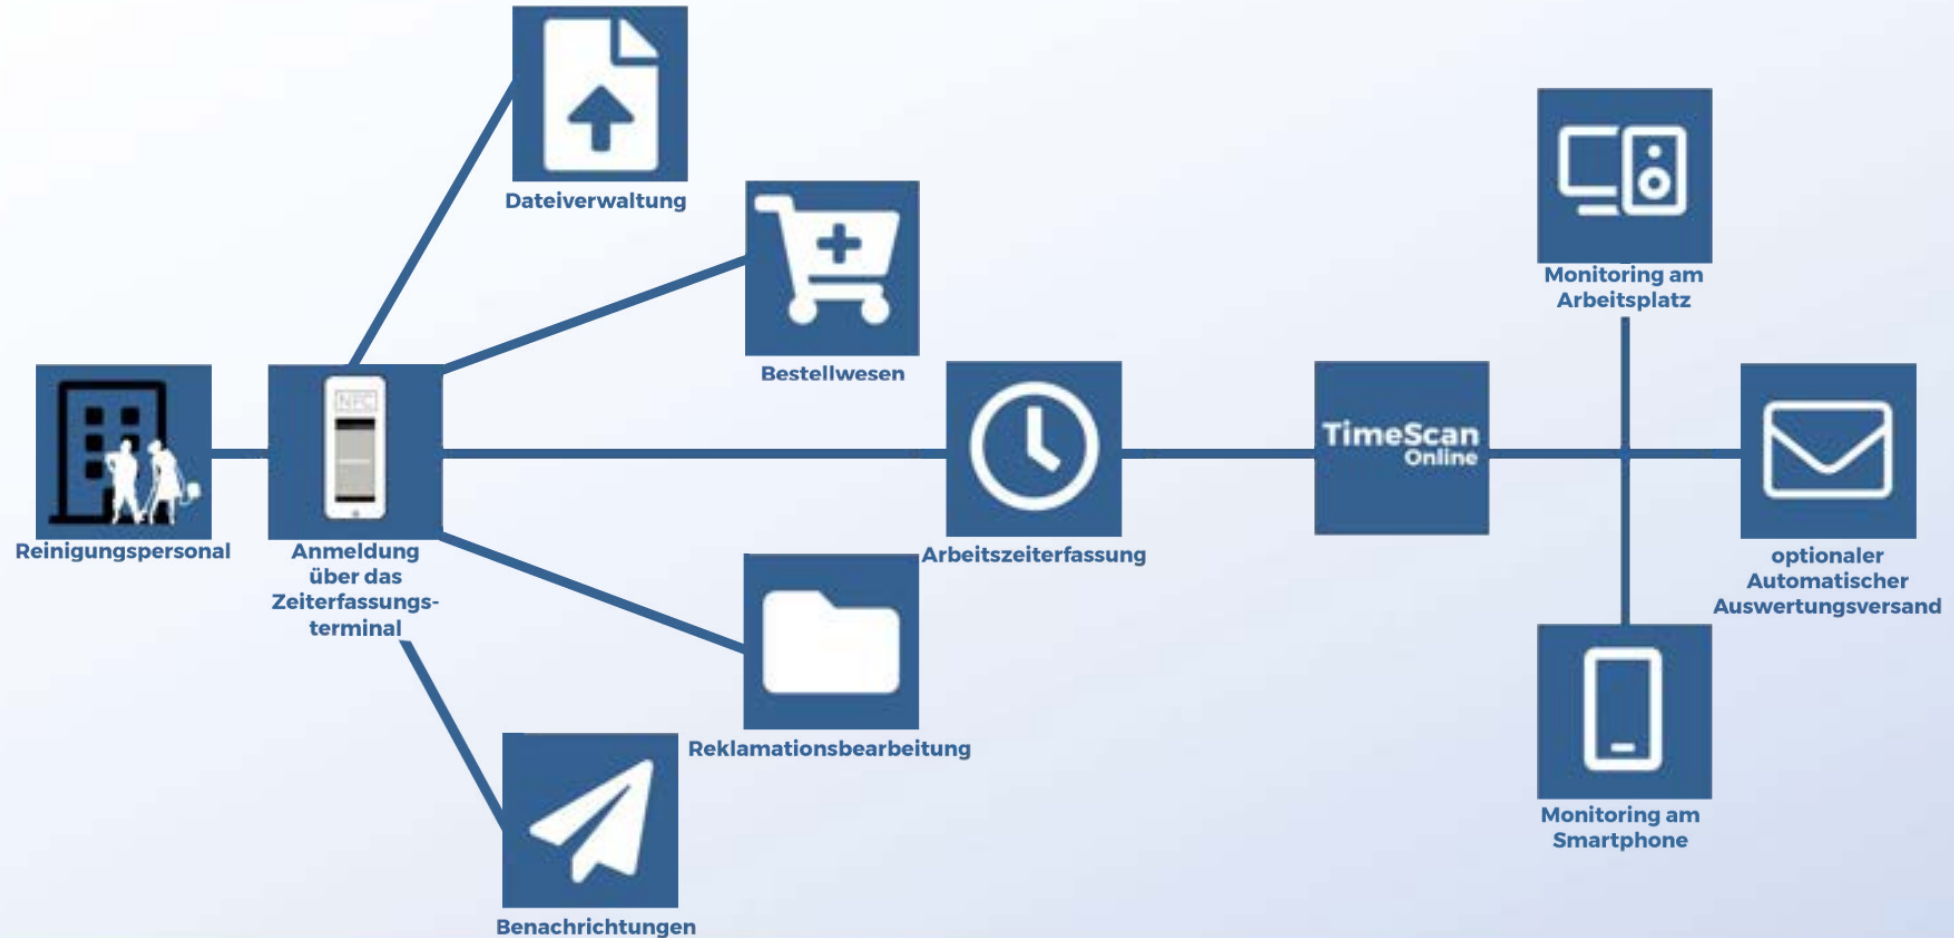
Dateiverwaltung

Bestellwesen

Monitoring am Arbeitsplatz

NFC

Reinigungspersonal

Anmeldung über das Zeiterfassungsterminal

Arbeitszeiterfassung

TimeScan Online

optionaler Automatischer Auswertungsversand

Reklamationsbearbeitung

Monitoring am Smartphone

Benachrichtungen